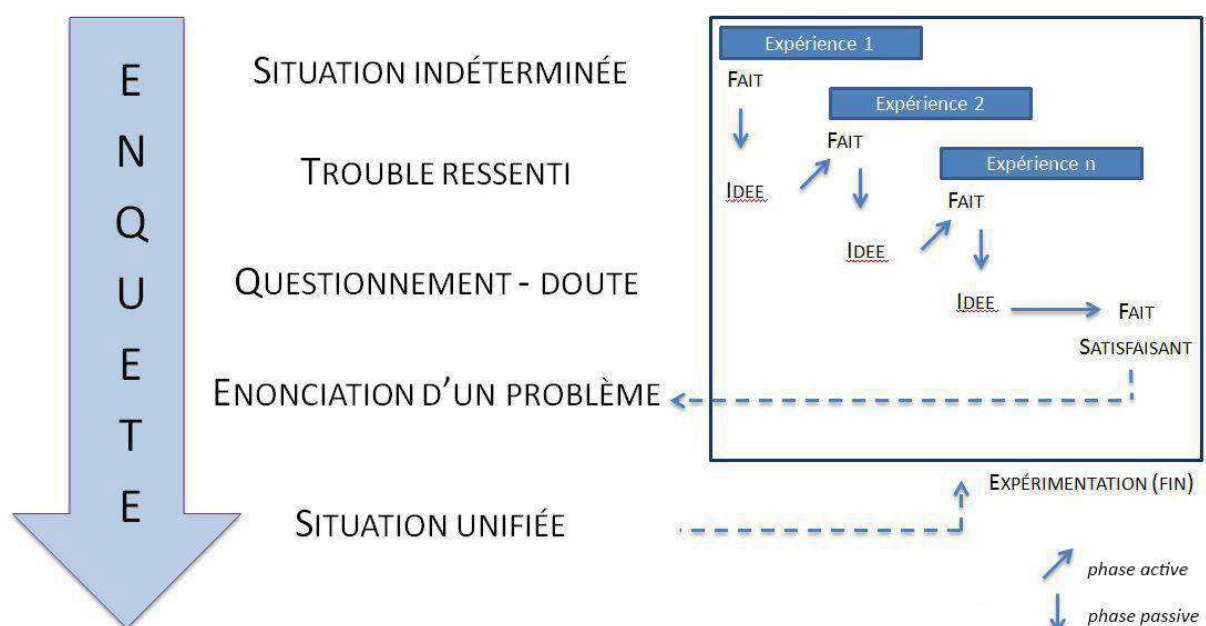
E
N
Q
U
E
T
E

SITUATION INDÉTERMINÉE

TROUBLE RESSENTI

QUESTIONNEMENT - DOUTE

ENONCIATION D'UN PROBLÈME

SITUATION UNIFIÉE

Expérience 1
FAIT
IDEE
Expérience 2
FAIT
IDEE
Expérience n
FAIT
IDEE
FAIT
SATISFAISANT

EXPÉRIMENTATION (FIN)

phase active
phase passive